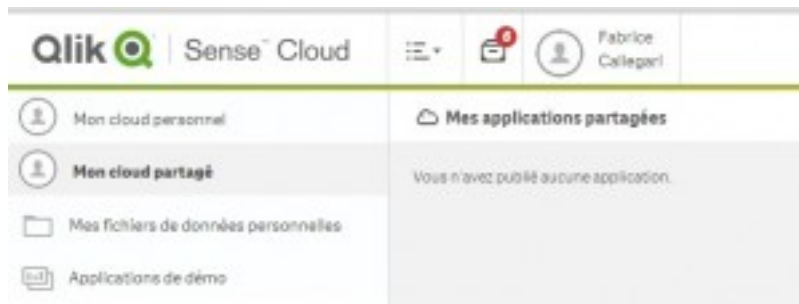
Qlik Sense Cloud

0

Fabrice Callegari

Mon cloud personnel

Mon cloud partagé

Mes fichiers de données personnelles

Applications de démo

Mes applications partagées

Vous n'avez publié aucune application.